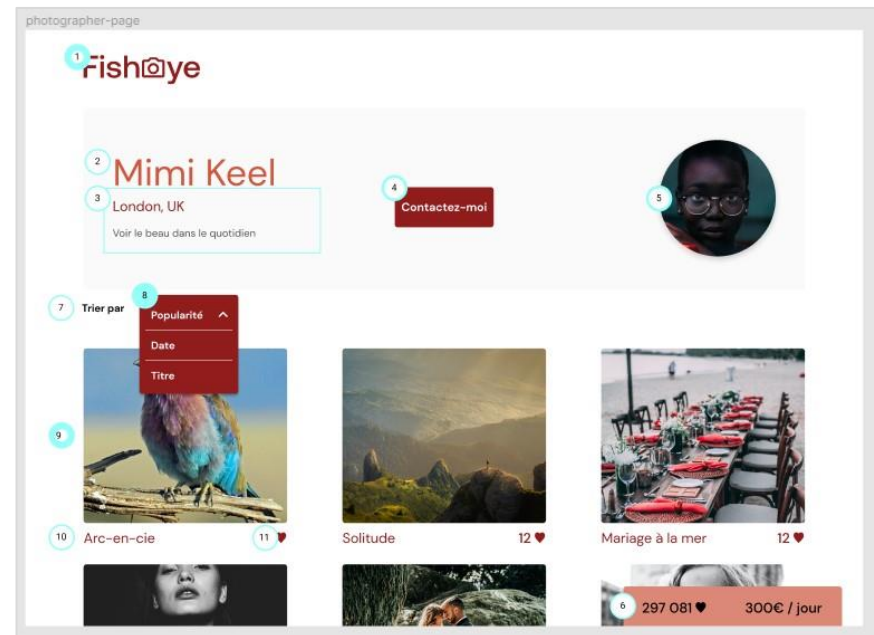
photographer-page

1 FishEye

2 Mimi Keel

3 London, UK

Voir le beau dans le quotidien

4 Contactez-moi

5

7 Trier par

8 Popularité

Date

Titre

9

10 Arc-en-cie

11 ♥

Solitude 12 ♥

Mariage à la mer 12 ♥

6 297 081 ♥ 300€ / jour